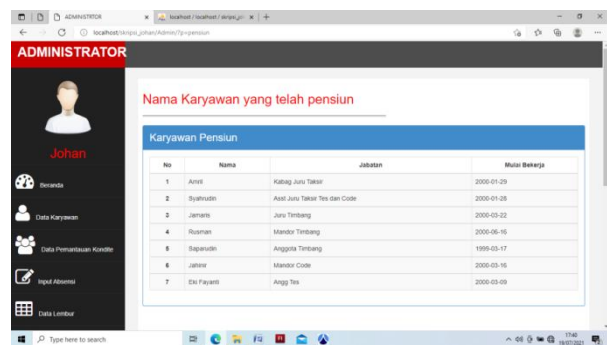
ADMINISTRATOR
localhost / localhost / skripsi_jo
localhost/skripsi_johan/Admin/?p=pensiun

ADMINISTRATOR

Johan

Beranda
Data Karyawan
Data Pemantauan Kondite
Input Absensi
Data Lembur

Nama Karyawan yang telah pensiun

Karyawan Pensiun

| No | Nama | Jabatan | Mulai Bekerja |
|---|---|---|---|
| 1 | Amril | Kabag Juru Taksir | 2000-01-29 |
| 2 | Syahrudin | Asst Juru Taksir Tes dan Code | 2000-01-28 |
| 3 | Jamaris | Juru Timbang | 2000-03-22 |
| 4 | Rusman | Mandor Timbang | 2000-06-16 |
| 5 | Saparudin | Anggota Timbang | 1999-03-17 |
| 6 | Jahinir | Mandor Code | 2000-03-16 |
| 7 | Eki Fayanti | Angg Tes | 2000-03-09 |

Type here to search
17:40
19/07/2021